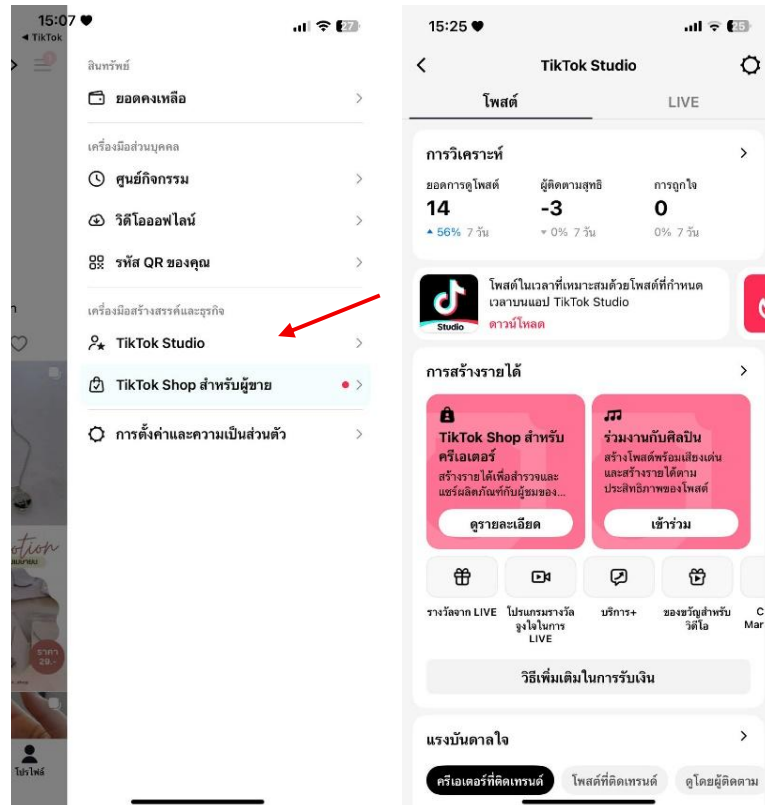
15:07
◂ TikTok

สินทรัพย์

ยอดคงเหลือ

เครื่องมือส่วนบุคคล

ศูนย์กิจกรรม

วิดีโอออฟไลน์

รหัส QR ของคุณ

เครื่องมือสร้างสรรค์และธุรกิจ

TikTok Studio

TikTok Shop สำหรับผู้ขาย

การตั้งค่าและความเป็นส่วนตัว

โปรไฟล์

15:25

TikTok Studio

โพสต์ LIVE

การวิเคราะห์

ยอดการดูโพสต์ 14 ▴ 56% 7 วัน

ผู้ติดตามสุทธิ -3 ▾ 0% 7 วัน

การถูกใจ 0 0% 7 วัน

โพสต์ในเวลาที่เหมาะสมด้วยโพสต์ที่กำหนดเวลาบนแอป TikTok Studio
ดาวน์โหลด

Studio

การสร้างรายได้

TikTok Shop สำหรับครีเอเตอร์
สร้างรายได้เพื่อสำรวจและแชร์ผลิตภัณฑ์กับผู้ชมของ...
ดูรายละเอียด

ร่วมงานกับศิลปิน
สร้างโพสต์พร้อมเสียงเด่นและสร้างรายได้ตามประสิทธิภาพของโพสต์
เข้าร่วม

รางวัลจาก LIVE

โปรแกรมรางวัลจูงใจในการ LIVE

บริการ+

ของขวัญสำหรับวิดีโอ

C Mar

วิธีเพิ่มเติมในการรับเงิน

แรงบันดาลใจ

ครีเอเตอร์ที่ติดเทรนด์

โพสต์ที่ติดเทรนด์

ดูโดยผู้ติดตาม